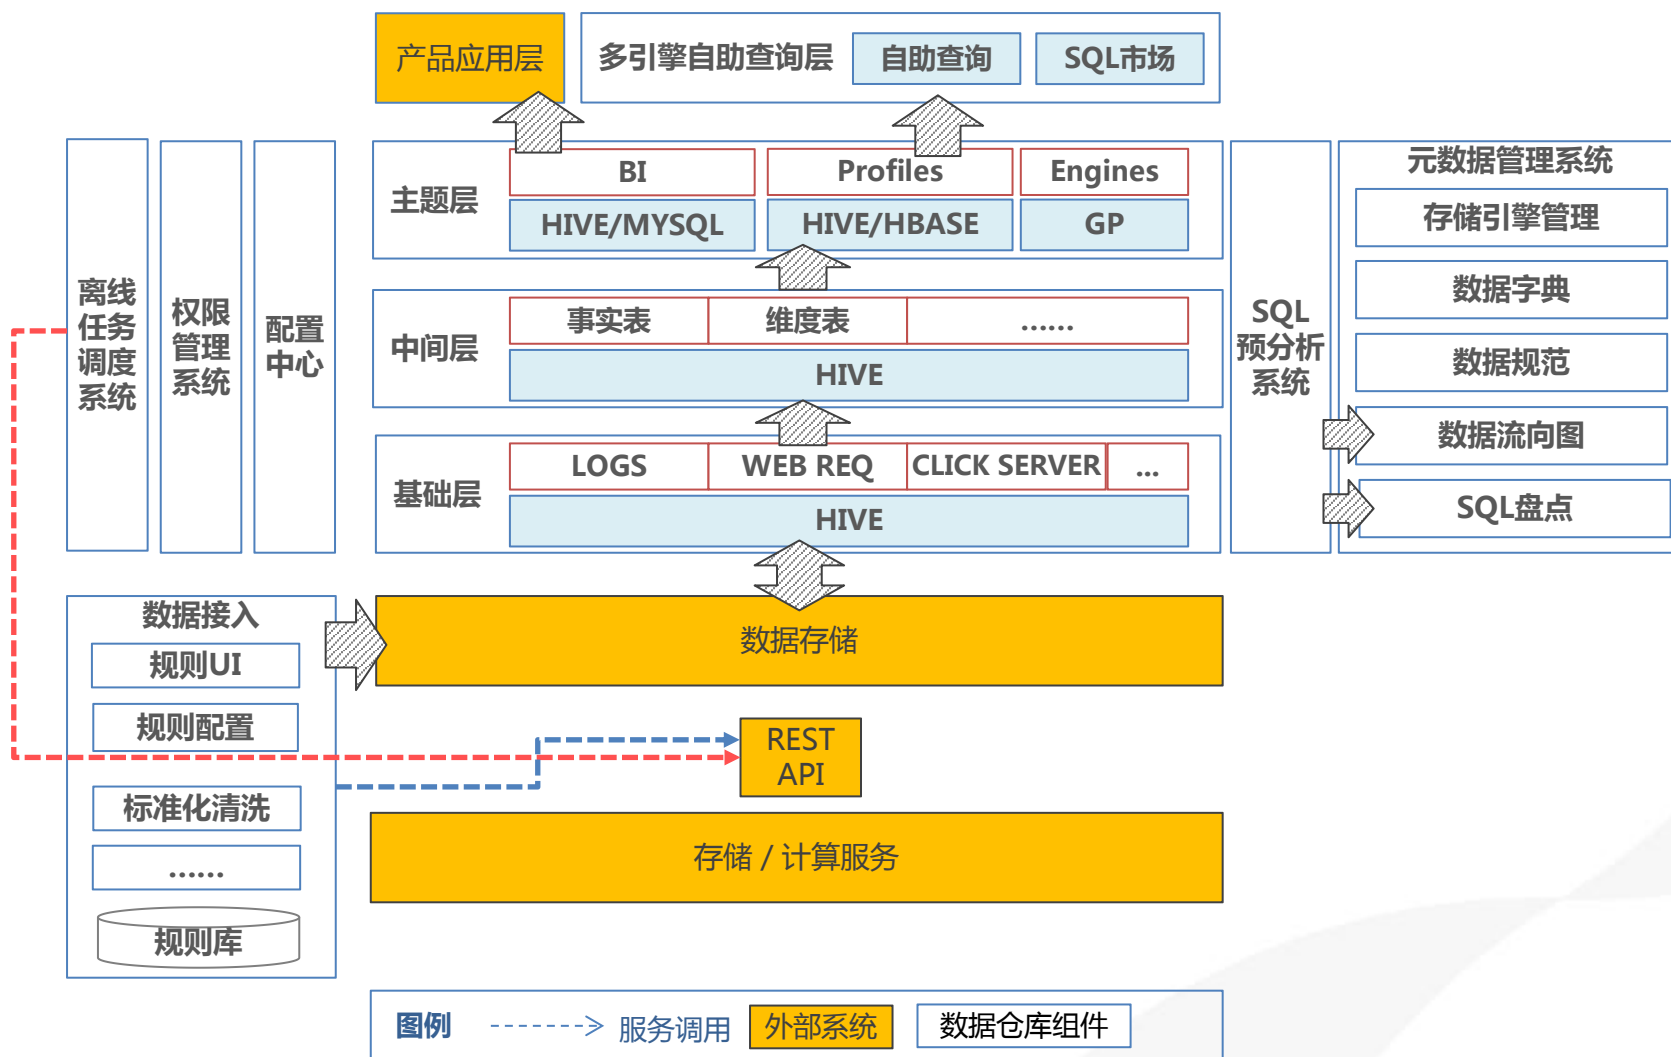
产品应用层

多引擎自助查询层 自助查询 SQL市场

离线任务调度系统

权限管理系统

配置中心

主题层

BI Profiles Engines

HIVE/MYSQL HIVE/HBASE GP

中间层

事实表 维度表 ......

HIVE

基础层

LOGS WEB REQ CLICK SERVER ...

HIVE

SQL预分析系统

元数据管理系统

存储引擎管理

数据字典

数据规范

数据流向图

SQL盘点

数据接入

规则UI

规则配置

标准化清洗

......

规则库

数据存储

REST API

存储 / 计算服务

图例 -------> 服务调用 外部系统 数据仓库组件